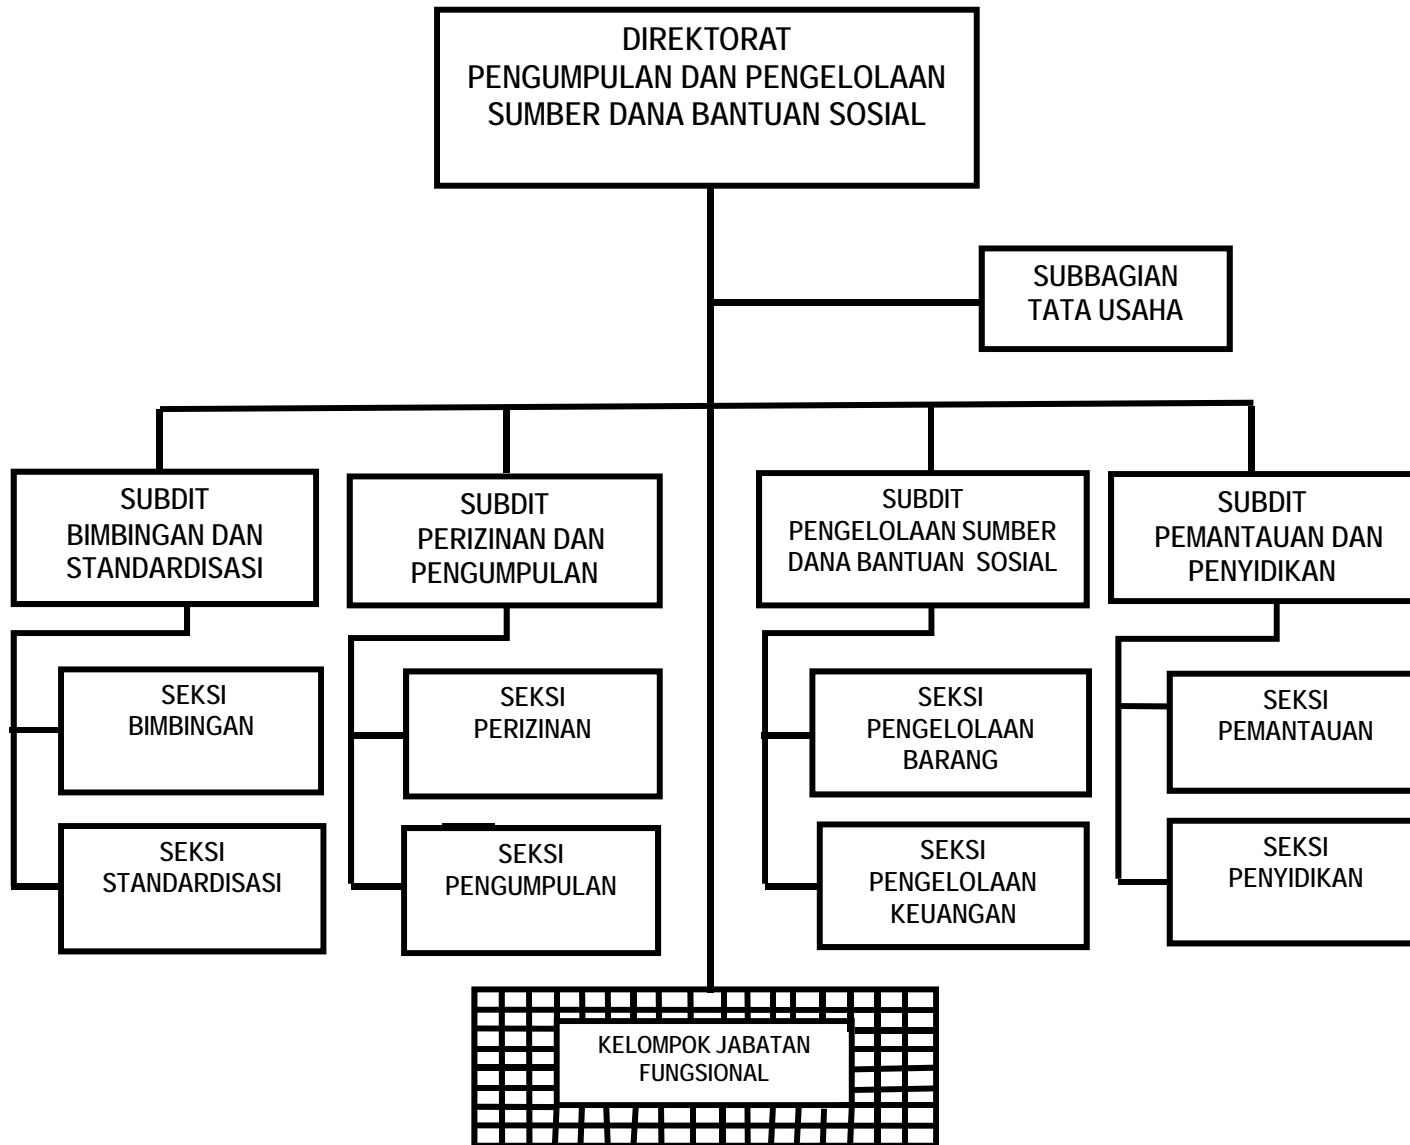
DIREKTORAT
PENGUMPULAN DAN PENGELOLAAN
SUMBER DANA BANTUAN SOSIAL

SUBBAGIAN
TATA USAHA

SUBDIT
BIMBINGAN DAN
STANDARDISASI

SEKSI
BIMBINGAN

SEKSI
STANDARDISASI

SUBDIT
PERIZINAN DAN
PENGUMPULAN

SEKSI
PERIZINAN

SEKSI
PENGUMPULAN

SUBDIT
PENGELOLAAN SUMBER
DANA BANTUAN SOSIAL

SEKSI
PENGELOLAAN
BARANG

SEKSI
PENGELOLAAN
KEUANGAN

SUBDIT
PEMANTAUAN DAN
PENYIDIKAN

SEKSI
PEMANTAUAN

SEKSI
PENYIDIKAN

KELOMPOK JABATAN
FUNGSIONAL